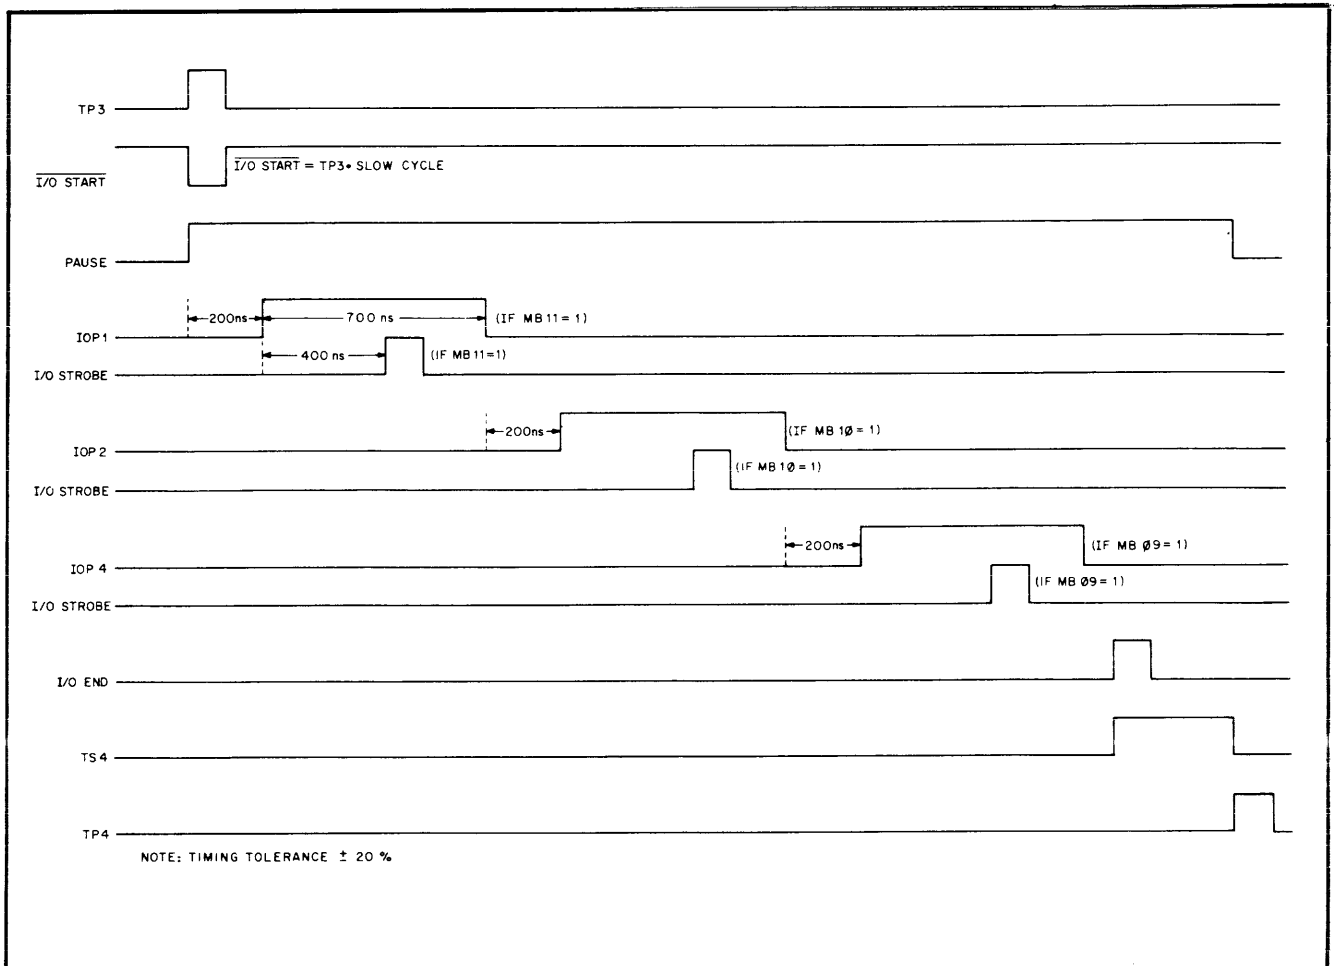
TP3

$\overline{\text{I/O START}}$

$\overline{\text{I/O START}}$ = TP3• SLOW CYCLE

PAUSE

200ns

700 ns

(IF MB 11 = 1)

IOP1

400 ns

(IF MB 11=1)

I/O STROBE

200ns

(IF MB 1Ø = 1)

IOP 2

(IF MB 1Ø = 1)

I/O STROBE

200ns

(IF MB Ø9 = 1)

IOP 4

(IF MB Ø9 = 1)

I/O STROBE

I/O END

TS4

TP4

NOTE: TIMING TOLERANCE ± 20 %